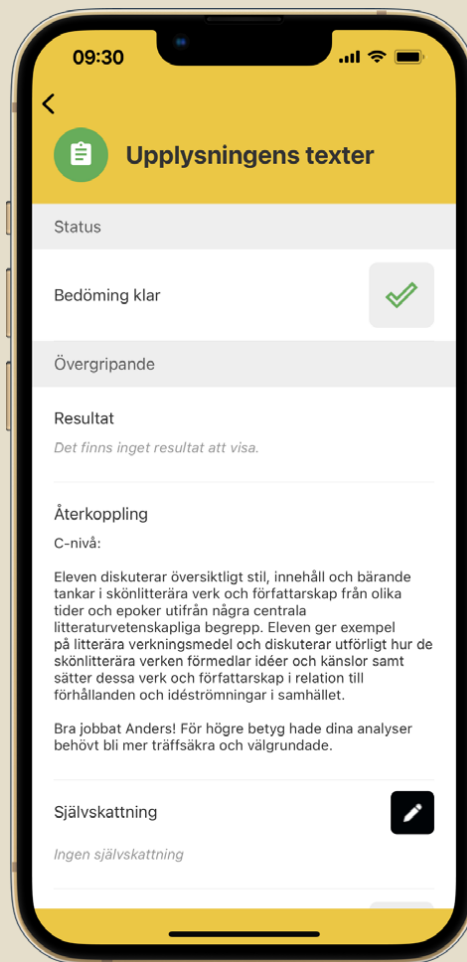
09:30

Upplysningens texter

Status

Bedöming klar

Övergripande

Resultat

Det finns inget resultat att visa.

Återkoppling

C-nivå:

Eleven diskuterar översiktligt stil, innehåll och bärande tankar i skönlitterära verk och författarskap från olika tider och epoker utifrån några centrala litteraturvetenskapliga begrepp. Eleven ger exempel på litterära verkningsmedel och diskuterar utförligt hur de skönlitterära verken förmedlar idéer och känslor samt sätter dessa verk och författarskap i relation till förhållanden och idéströmningar i samhället.

Bra jobbat Anders! För högre betyg hade dina analyser behövt bli mer träffsäkra och välgrundade.

Självskattning

Ingen självskattning